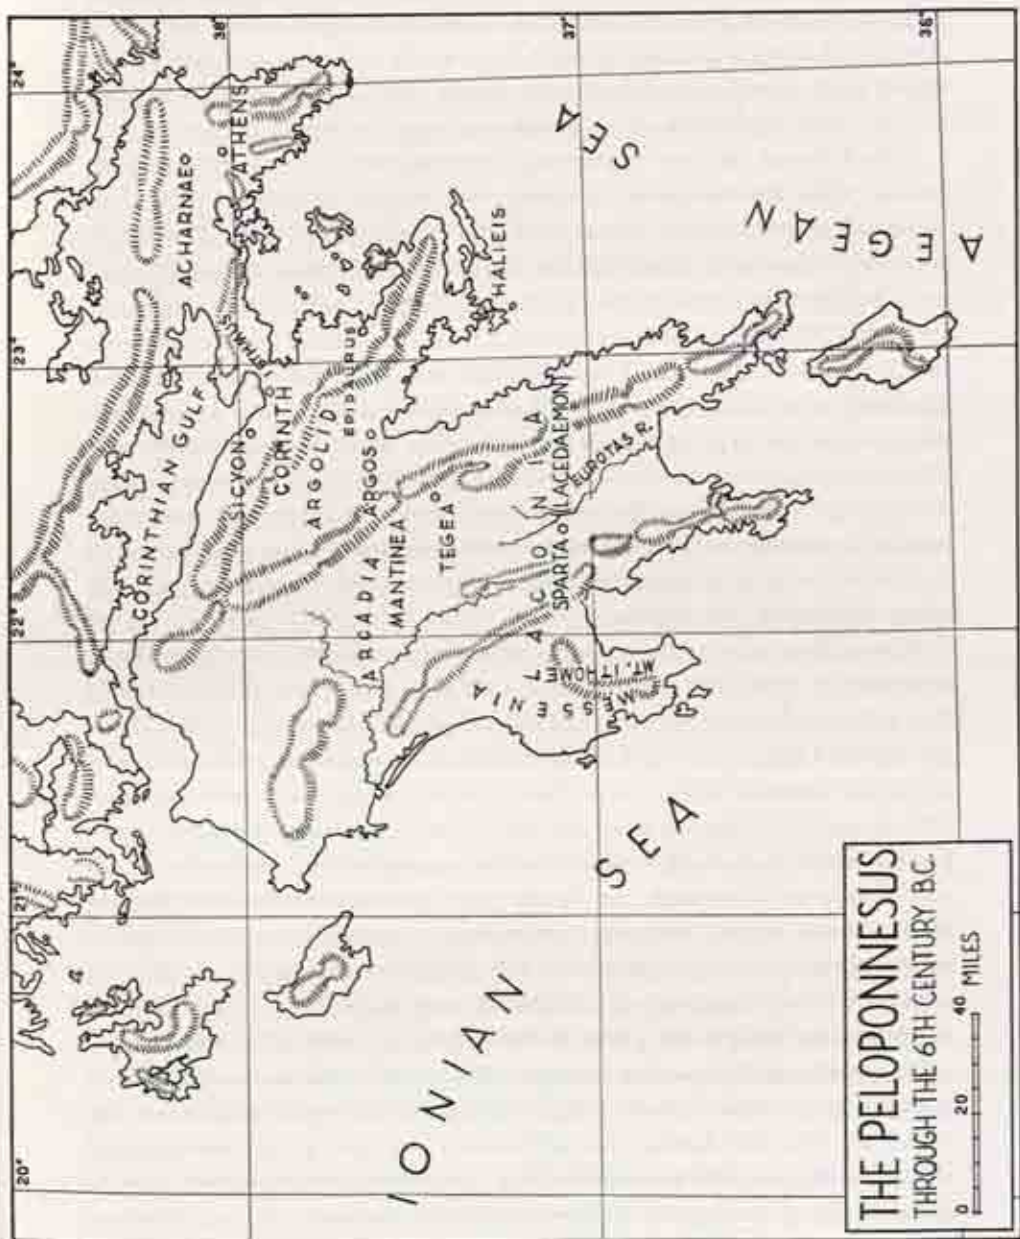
THE PELOPONNESUS
THROUGH THE 6TH CENTURY B.C.

0 20 40 MILES

20°
21°
22°
23°
24°
36°
37°
38°

CORINTHIAN GULF
ACHARNAE
ATHENS
SICYON
CORINTH
ISTHMUS
ARGOLID
EPIDAURUS
ARGOS
HALIEIS
ARCADIA
MANTINEA
TEGEA
LACONIA
LACEDAEMON
SPARTA
EUROTAS R.
MESSENIA
MT. ITHOME
AEGEAN SEA
IONIAN SEA